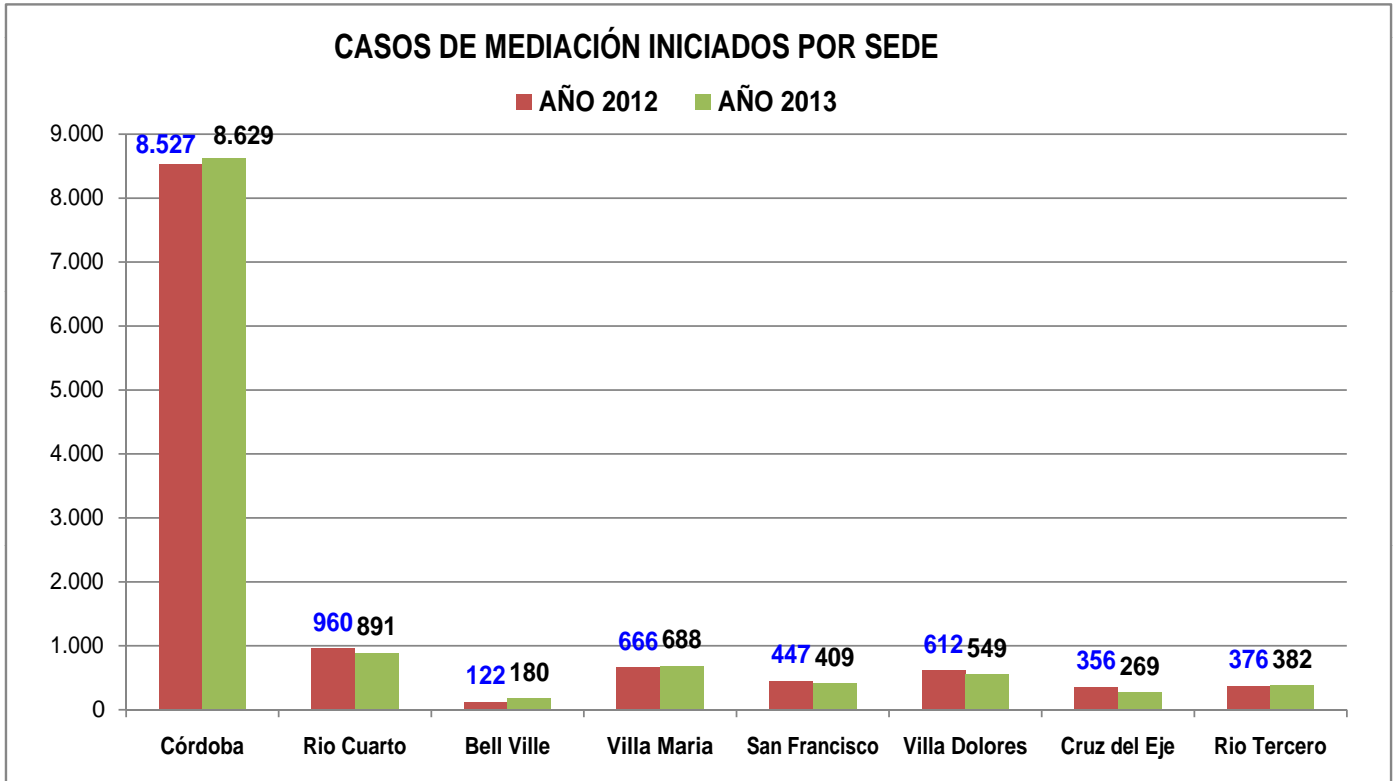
CASOS DE MEDIACIÓN INICIADOS POR SEDE

AÑO 2012 AÑO 2013

9.000
8.000
7.000
6.000
5.000
4.000
3.000
2.000
1.000
0

| | AÑO 2012 | AÑO 2013 |
|---|---|---|
| Córdoba | 8.527 | 8.629 |
| Rio Cuarto | 960 | 891 |
| Bell Ville | 122 | 180 |
| Villa Maria | 666 | 688 |
| San Francisco | 447 | 409 |
| Villa Dolores | 612 | 549 |
| Cruz del Eje | 356 | 269 |
| Rio Tercero | 376 | 382 |